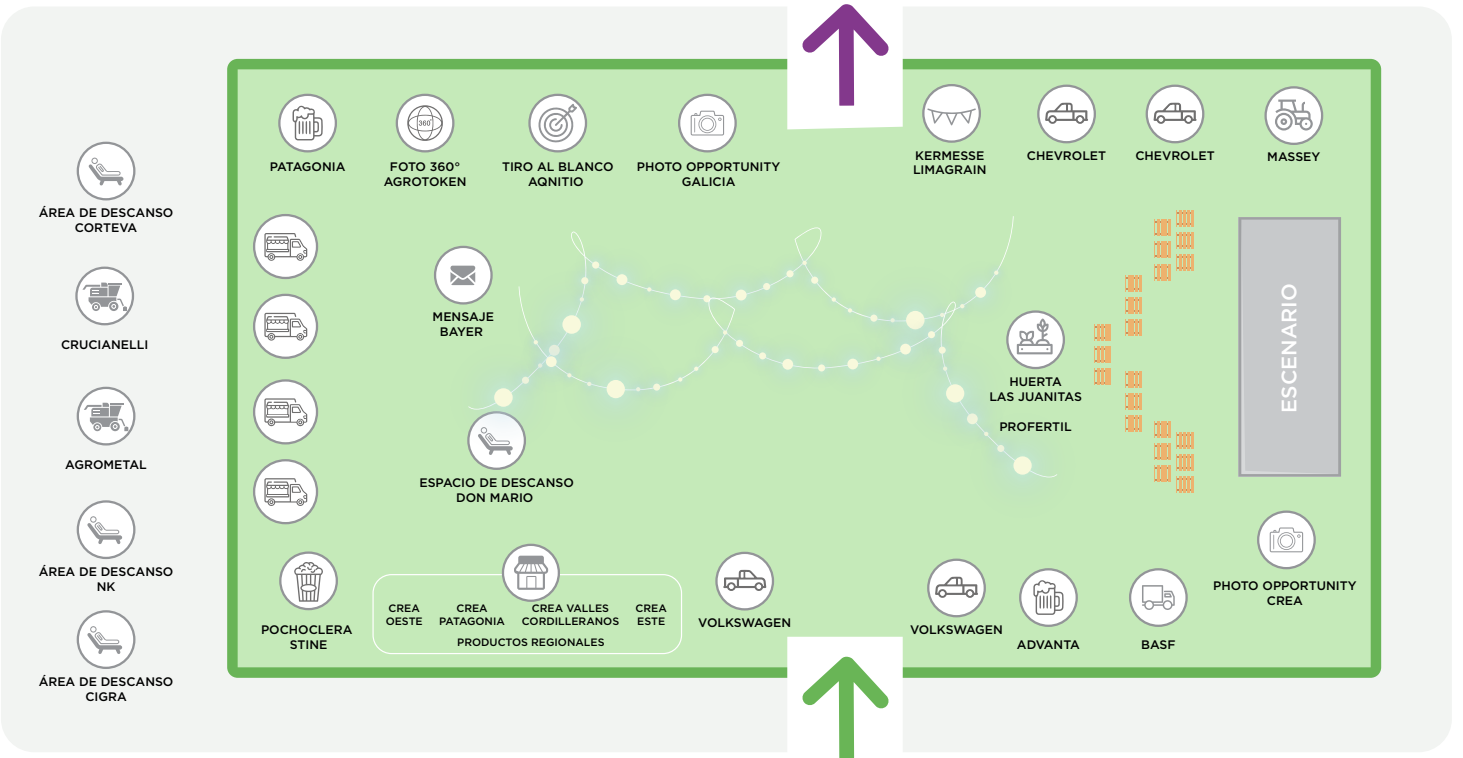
ÁREA DE DESCANSO CORTEVA

CRUCIANELLI

AGROMETAL

ÁREA DE DESCANSO NK

ÁREA DE DESCANSO CIGRA

PATAGONIA

FOTO 360° AGROTOKEN

360°

TIRO AL BLANCO AQNITIO

PHOTO OPPORTUNITY GALICIA

KERMESSE LIMAGRAIN

CHEVROLET

CHEVROLET

MASSEY

MENSAJE BAYER

ESPACIO DE DESCANSO DON MARIO

HUERTA LAS JUANITAS

PROFERTIL

ESCENARIO

POCHOCLERA STINE

CREA OESTE

CREA PATAGONIA

CREA VALLES CORDILLERANOS

CREA ESTE

PRODUCTOS REGIONALES

VOLKSWAGEN

VOLKSWAGEN

ADVANTA

BASF

PHOTO OPPORTUNITY CREA